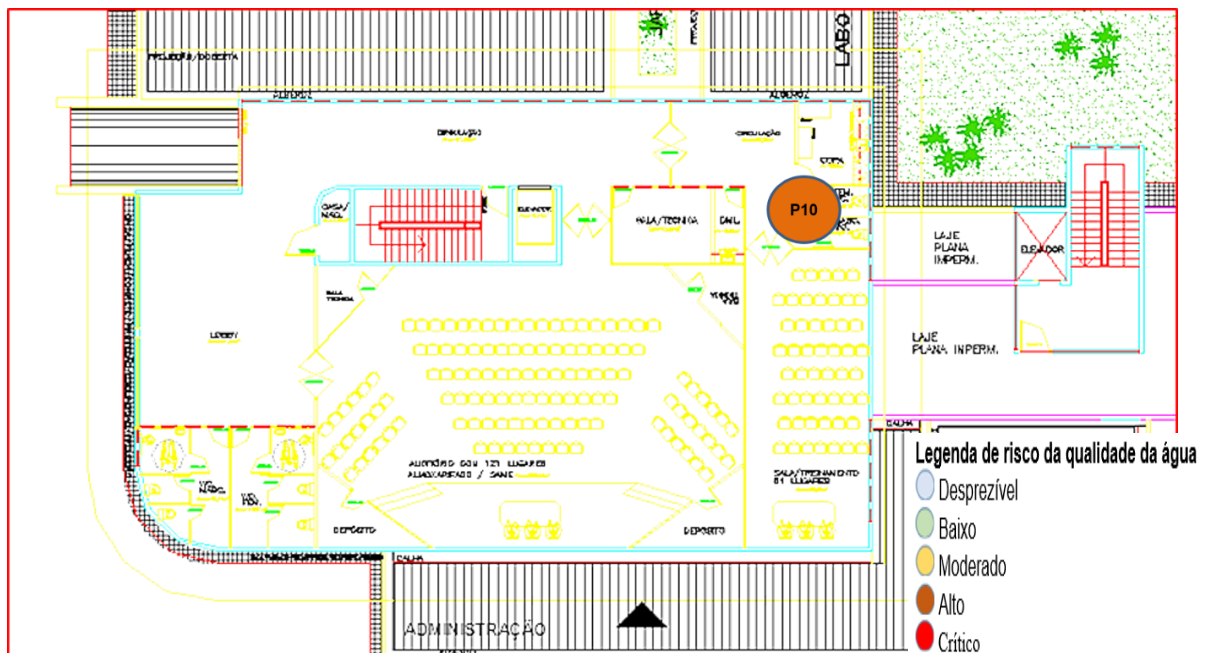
LABO

P10

SALA TECNICA

LAJE
PLANA
IMPERM.

ELEVADOR

LAJE
PLANA IMPERM.

AUDITÓRIO COM 121 LUGARES

DEPOSITO

DEPOSITO

ADMINISTRAÇÃO

Legenda de risco da qualidade da água
Desprezível
Baixo
Moderado
Alto
Crítico